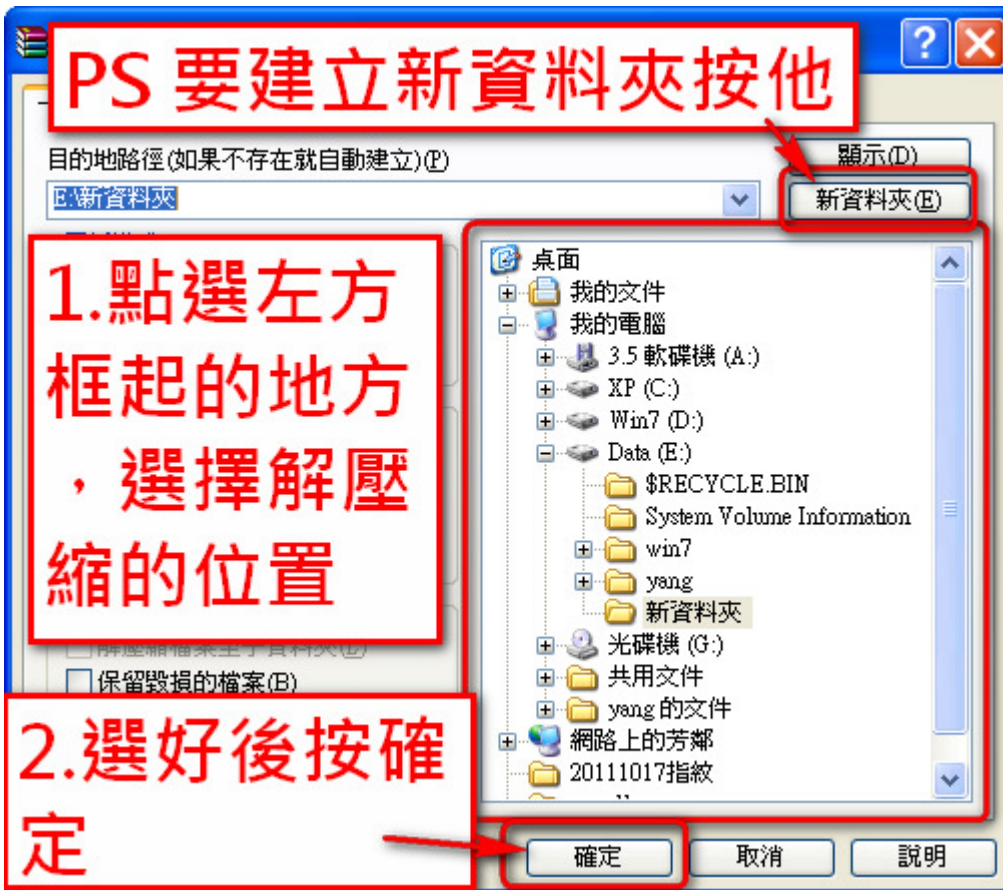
PS 要建立新資料夾按他

目的地路徑(如果不存在就自動建立)(P)

顯示(D)

E:\新資料夾

新資料夾(E)

1.點選左方框起的地方，選擇解壓縮的位置

桌面
我的文件
我的電腦
3.5 軟碟機 (A:)
XP (C:)
Win7 (D:)
Data (E:)
$RECYCLE.BIN
System Volume Information
win7
yang
新資料夾
光碟機 (G:)
共用文件
yang 的文件
網路上的芳鄰
20111017指紋

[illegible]
保留毀損的檔案(B)

2.選好後按確定

確定
取消
說明